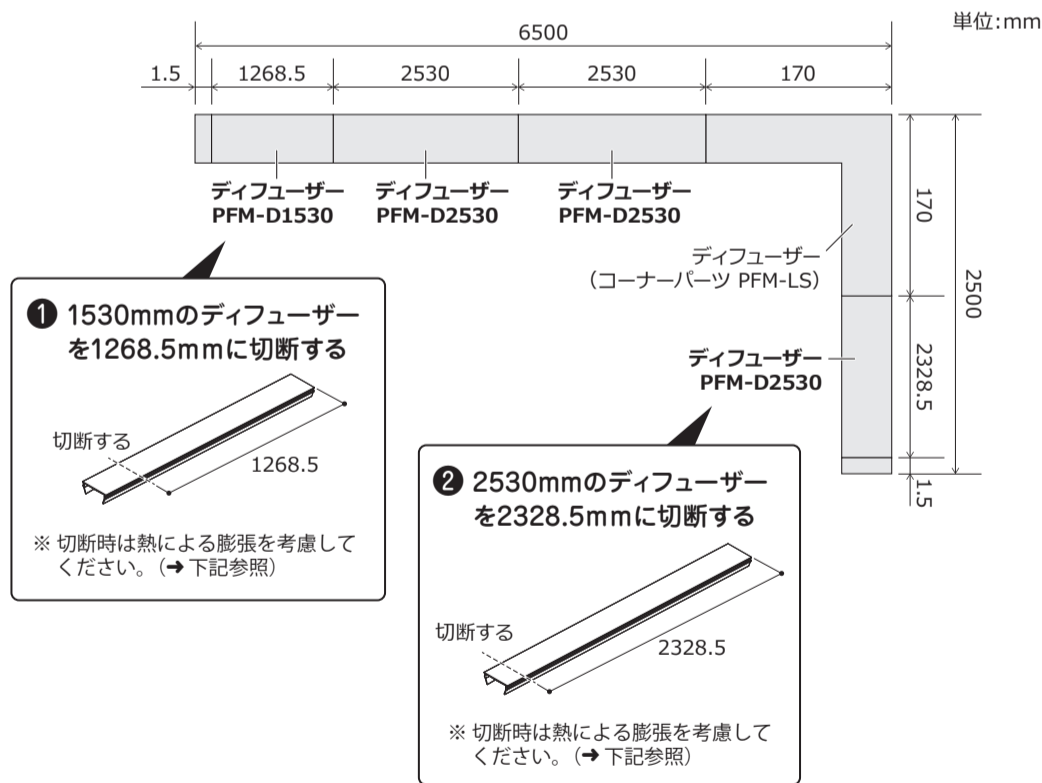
単位:mm

6500

1.5　1268.5　2530　2530　170

ディフューザー
PFM-D1530

ディフューザー
PFM-D2530

ディフューザー
PFM-D2530

ディフューザー
（コーナーパーツ PFM-LS）

170

2500

ディフューザー
PFM-D2530

2328.5

1.5

❶ 1530mmのディフューザーを1268.5mmに切断する

切断する

1268.5

※ 切断時は熱による膨張を考慮してください。（➜ 下記参照）

❷ 2530mmのディフューザーを2328.5mmに切断する

切断する

2328.5

※ 切断時は熱による膨張を考慮してください。（➜ 下記参照）